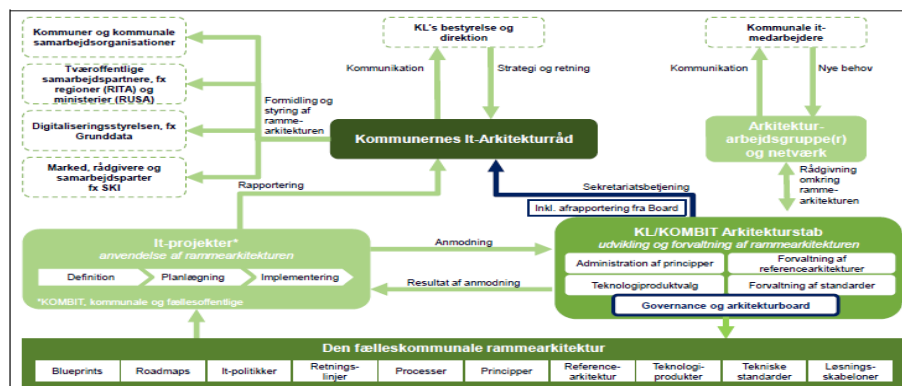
Kommuner og kommunale samarbejdsorganisationer

Tværoffentlige samarbejdspartnere, fx regioner (RITA) og ministerier (RUSA)

Digitaliseringsstyrelsen, fx Grunddata

Marked, rådgivere og samarbejdsparter fx SKI

KL's bestyrelse og direktion

Kommunikation

Strategi og retning

Kommunale it-medarbejdere

Kommunikation

Nye behov

Formidling og styring af rammearkitekturen

Kommunernes It-Arkitekturråd

Arkitekturarbejdsgruppe(r) og netværk

Rådgivning omkring rammearkitekturen

Rapportering

Sekretariatsbetjening

Inkl. afrapportering fra Board

It-projekter*
anvendelse af rammearkitekturen

Definition

Planlægning

Implementering

*KOMBIT, kommunale og fællesoffentlige

Anmodning

Resultat af anmodning

KL/KOMBIT Arkitekturstab
udvikling og forvaltning af rammearkitekturen

Administration af principper

Forvaltning af referencearkitekturer

Teknologiproduktvalg

Forvaltning af standarder

Governance og arkitekturboard

Den fælleskommunale rammearkitektur

| Blueprints | Roadmaps | It-politikker | Retningslinjer | Processer | Principper | Referencearkitektur | Teknologiprodukter | Tekniske standarder | Løsningsskabeloner |